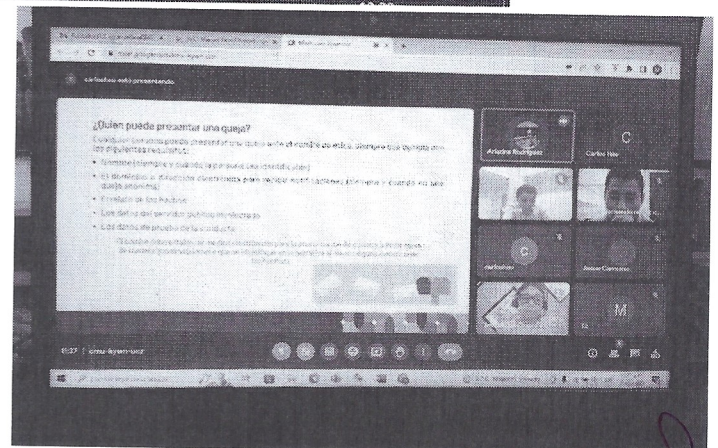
carlosfwo está presentando

¿Quién puede presentar una queja?

Cualquier persona puede presentar una queja ante el Comité de Ética, siempre que contenga con los siguientes requisitos:

• Nombre (nombre y cuando la persona sea identificable)
• El domicilio o dirección electrónica para recibir notificaciones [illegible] queja anónima)
• El relato de los hechos
• Los datos del servidor público involucrado
• Los datos de prueba de la conducta

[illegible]

Ariadne Rodríguez
C
Carlos Nie
C
carlosfwo
Javier Camacho
M

11:27 | cmu-ayam-uez